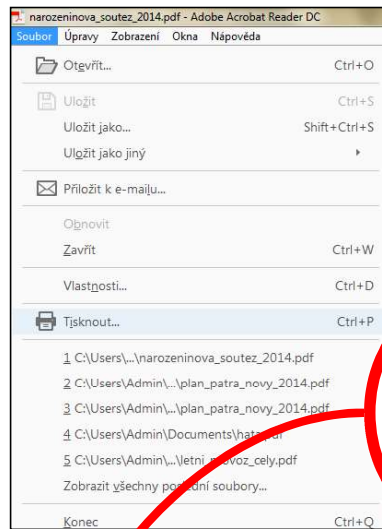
narozeninova_soutez_2014.pdf - Adobe Acrobat Reader DC

Soubor Úpravy Zobrazení Okna Nápověda

Otevřít... Ctrl+O

Uložit Ctrl+S

Uložit jako... Shift+Ctrl+S

Uložit jako jiný

Přiložit k e-mailu...

Obnovit

Zavřít Ctrl+W

Vlastnosti... Ctrl+D

Tisknout... Ctrl+P

1 C:\Users\...\narozeninova_soutez_2014.pdf

2 C:\Users\Admin\...\plan_patra_novy_2014.pdf

3 C:\Users\Admin\...\plan_patra_novy_2014.pdf

4 C:\Users\Admin\Documents\hata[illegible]

5 C:\Users\Admin\...\letni_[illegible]voz_cely.pdf

Zobrazit všechny po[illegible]dní soubory...

Konec Ctrl+Q